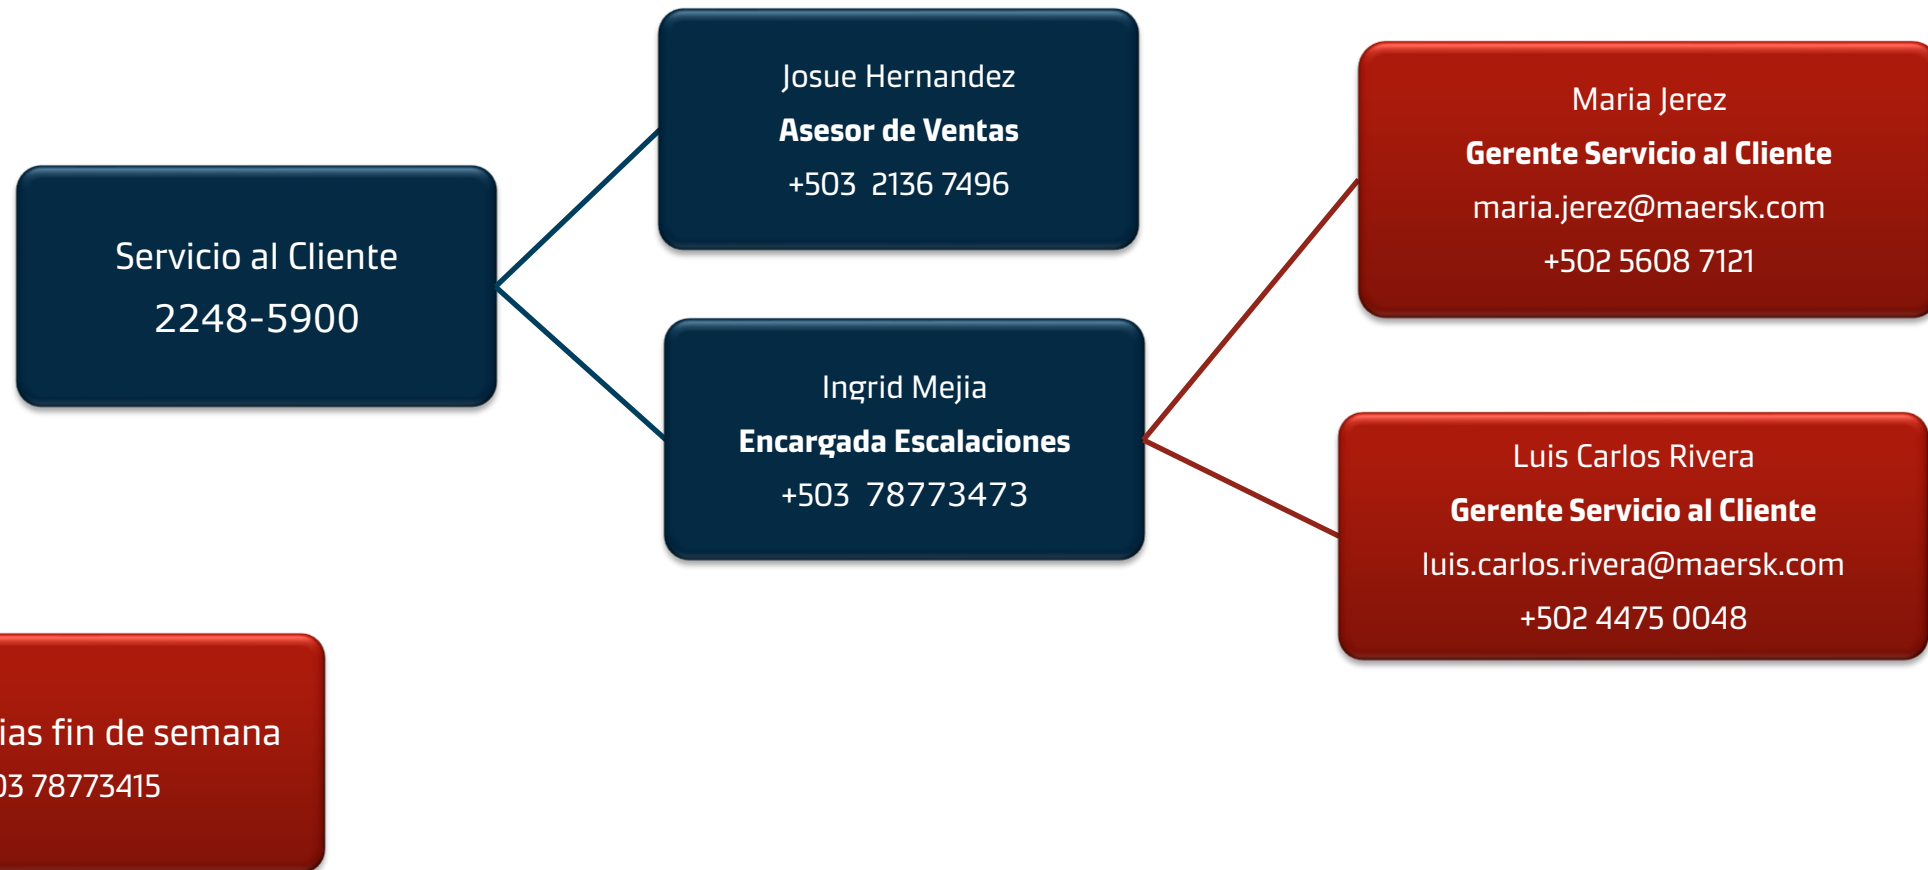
Servicio al Cliente
2248-5900

Josue Hernandez
**Asesor de Ventas**
+503 2136 7496

Ingrid Mejia
**Encargada Escalaciones**
+503 78773473

Maria Jerez
**Gerente Servicio al Cliente**
maria.jerez@maersk.com
+502 5608 7121

Luis Carlos Rivera
**Gerente Servicio al Cliente**
luis.carlos.rivera@maersk.com
+502 4475 0048

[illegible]ias fin de semana
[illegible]3 78773415